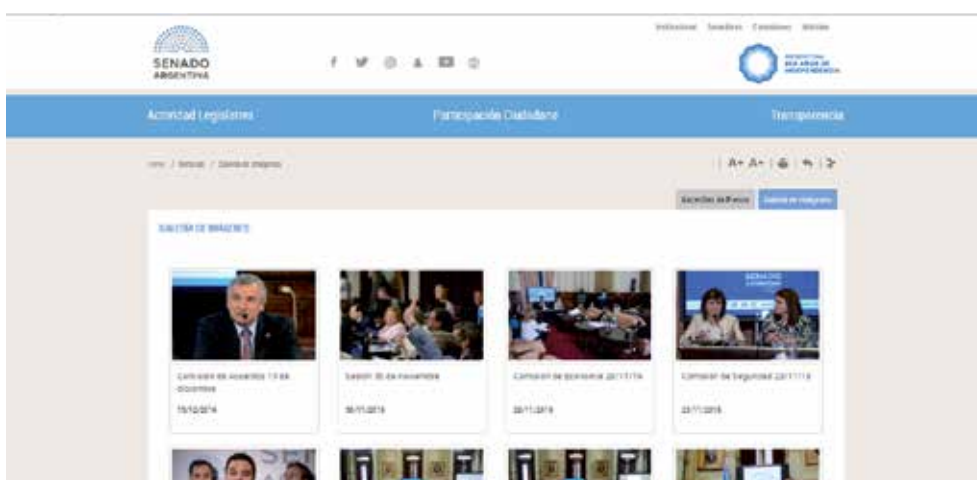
Institucional Senadores Comisiones Noticias

SENADO ARGENTINA

Actividad Legislativa

Participación Ciudadana

Transparencia

Inicio / Noticias / Galería de Imágenes

A+ A- | | |

Gacetillas de Prensa Galería de Imágenes

GALERÍA DE IMÁGENES

Comisión de Acuerdos 13 de diciembre
13/12/2016

Sesión 30 de noviembre
30/11/2016

Comisión de Economía 22/11/16
22/11/2016

Comisión de Seguridad 22/11/16
22/11/2016